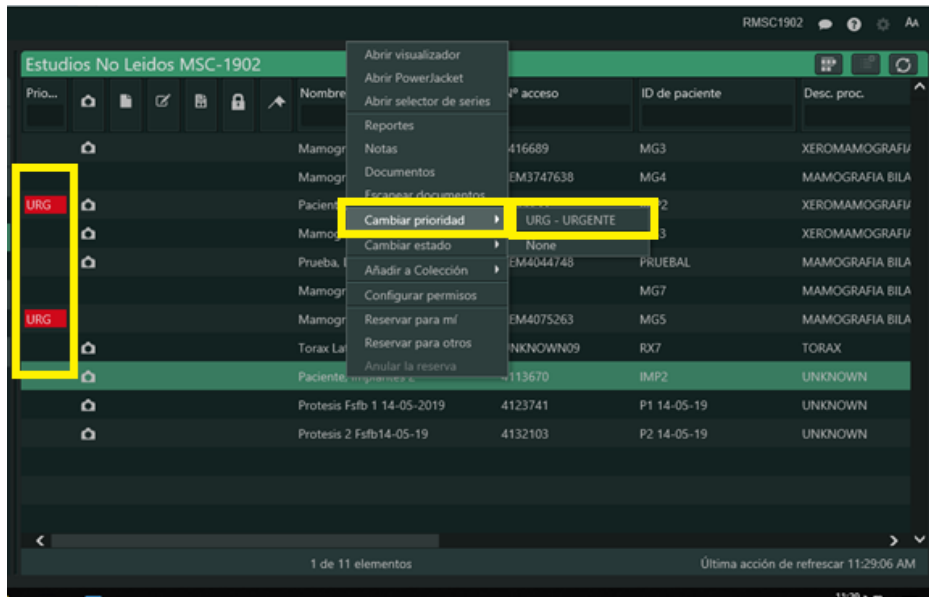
RMSC1902 AA

Estudios No Leidos MSC-1902

Prio... Nombre Nº acceso ID de paciente Desc. proc.

Abrir visualizador
Abrir PowerJacket
Abrir selector de series
Reportes
Notas
Documentos
Escanear documentos
Cambiar prioridad
Cambiar estado
Añadir a Colección
Configurar permisos
Reservar para mí
Reservar para otros
Anular la reserva

URG - URGENTE
None

| Prio... | Nombre | Nº acceso | ID de paciente | Desc. proc. |
|---|---|---|---|---|
| | Mamogr | 416689 | MG3 | XEROMAMOGRAFI/ |
| | Mamogr | EM3747638 | MG4 | MAMOGRAFIA BILA |
| URG | Pacient | | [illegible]2 | XEROMAMOGRAFI/ |
| | Mamog | | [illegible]3 | XEROMAMOGRAFI/ |
| | Prueba, I | EM4044748 | PRUEBAL | MAMOGRAFIA BILA |
| | Mamogr | | MG7 | MAMOGRAFIA BILA |
| URG | Mamogr | EM4075263 | MG5 | MAMOGRAFIA BILA |
| | Torax La | NKNOWN09 | RX7 | TORAX |
| | Paciente, Implantes 2 | 4113670 | IMP2 | UNKNOWN |
| | Protesis Fsfb 1 14-05-2019 | 4123741 | P1 14-05-19 | UNKNOWN |
| | Protesis 2 Fsfb14-05-19 | 4132103 | P2 14-05-19 | UNKNOWN |

1 de 11 elementos

Última acción de refrescar 11:29:06 AM